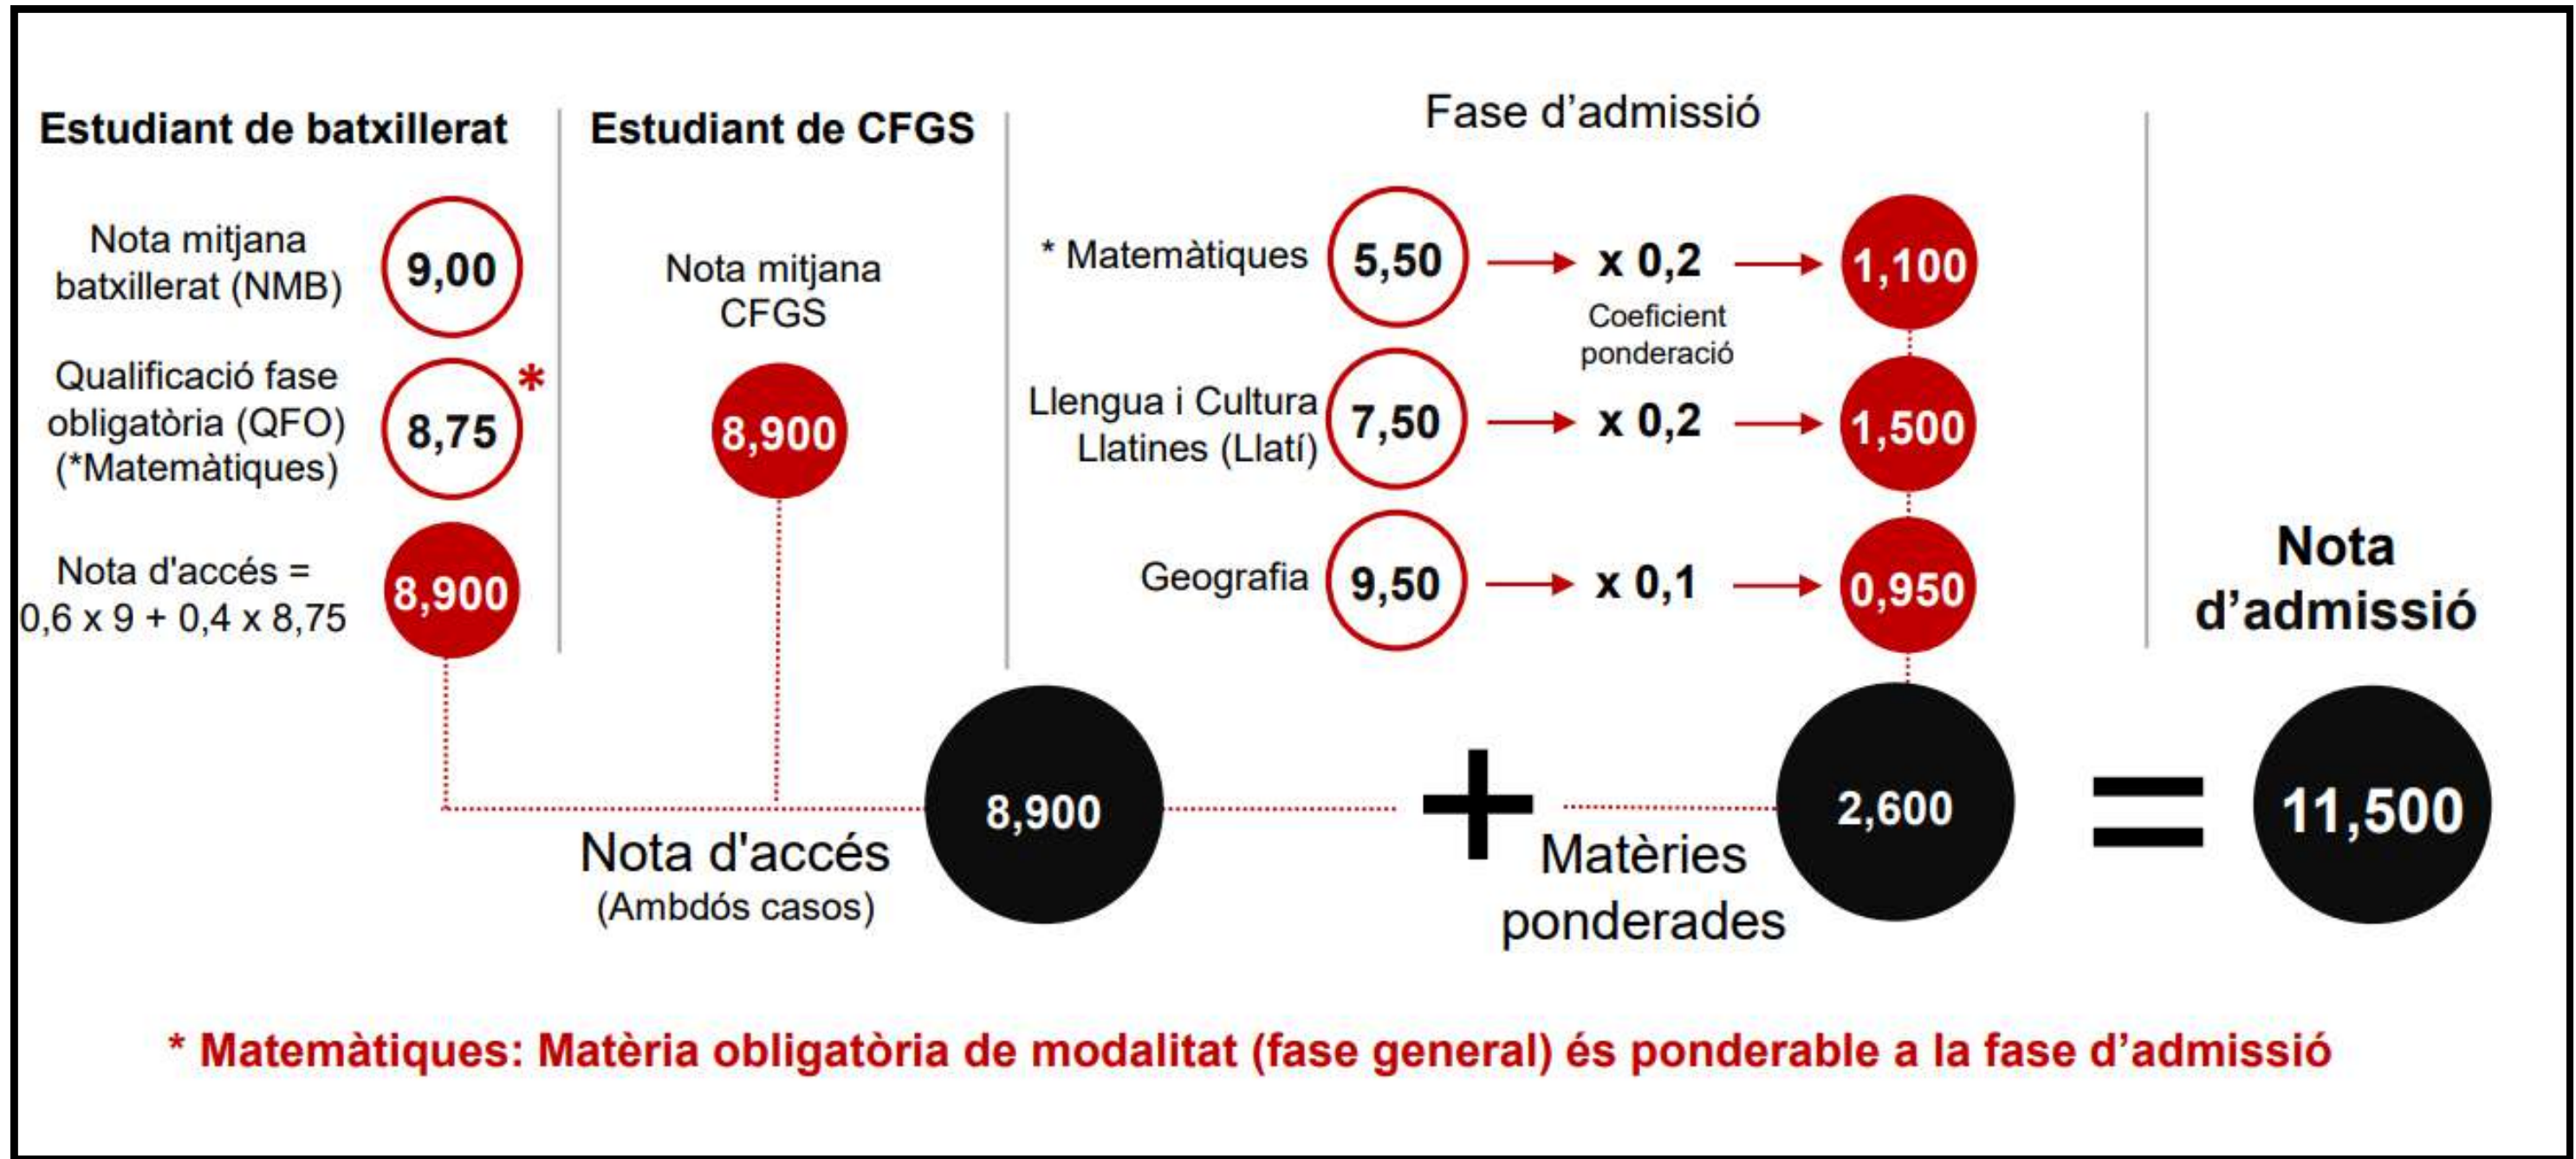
Estudiant de batxillerat

Nota mitjana batxillerat (NMB) 9,00

Qualificació fase obligatòria (QFO) (*Matemàtiques) 8,75 *

Nota d'accés = 0,6 x 9 + 0,4 x 8,75 8,900

Estudiant de CFGS

Nota mitjana CFGS

8,900

Fase d'admissió

* Matemàtiques 5,50 → x 0,2 → 1,100

Coeficient ponderació

Llengua i Cultura Llatines (Llatí) 7,50 → x 0,2 → 1,500

Geografia 9,50 → x 0,1 → 0,950

Nota d'admissió

8,900

Nota d'accés
(Ambdós casos)

+

2,600

Matèries ponderades

=

11,500

* Matemàtiques: Matèria obligatòria de modalitat (fase general) és ponderable a la fase d'admissió